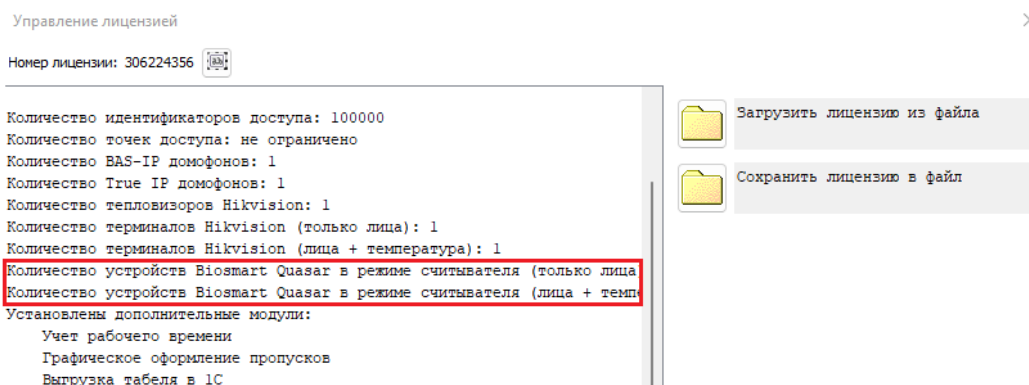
Управление лицензией

Номер лицензии: 306224356

Количество идентификаторов доступа: 100000
Количество точек доступа: не ограничено
Количество BAS-IP домофонов: 1
Количество True IP домофонов: 1
Количество тепловизоров Hikvision: 1
Количество терминалов Hikvision (только лица): 1
Количество терминалов Hikvision (лица + температура): 1
Количество устройств Biosmart Quasar в режиме считывателя (только лица
Количество устройств Biosmart Quasar в режиме считывателя (лица + темпе
Установлены дополнительные модули:
Учет рабочего времени
Графическое оформление пропусков
Выгрузка табеля в 1С

Загрузить лицензию из файла

Сохранить лицензию в файл